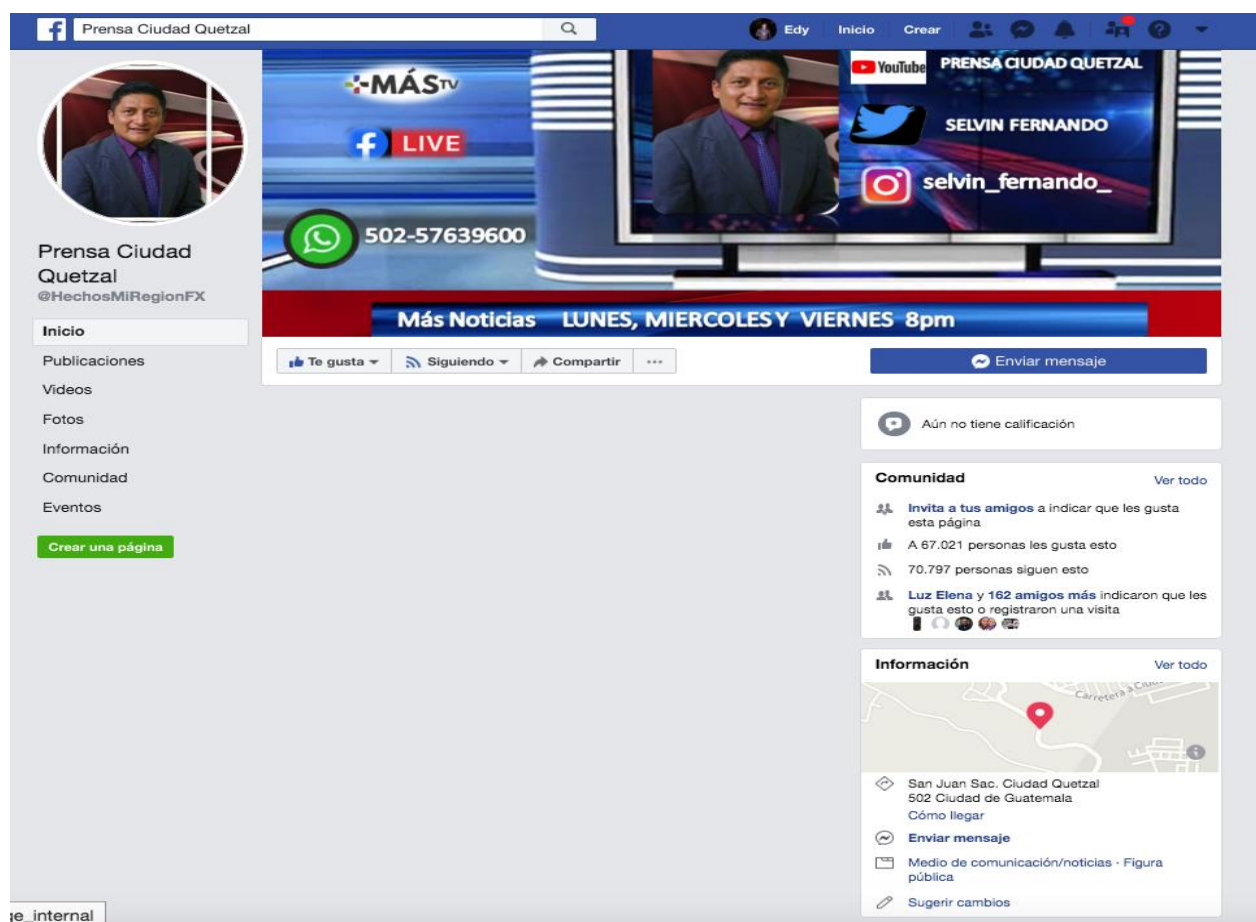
Prensa Ciudad Quetzal

Edy Inicio Crear

Prensa Ciudad Quetzal
@HechosMiRegionFX

Inicio
Publicaciones
Videos
Fotos
Información
Comunidad
Eventos

Crear una página

MÁS TV

LIVE

502-57639600

YouTube PRENSA CIUDAD QUETZAL

SELVIN FERNANDO

selvin_fernando_

Más Noticias LUNES, MIERCOLES Y VIERNES 8pm

Te gusta Siguiendo Compartir ···

Enviar mensaje

Aún no tiene calificación

Comunidad Ver todo

Invita a tus amigos a indicar que les gusta esta página

A 67.021 personas les gusta esto

70.797 personas siguen esto

Luz Elena y 162 amigos más indicaron que les gusta esto o registraron una visita

Información Ver todo

Carretera a Ciud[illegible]

San Juan Sac. Ciudad Quetzal
502 Ciudad de Guatemala
Cómo llegar

Enviar mensaje

Medio de comunicación/noticias · Figura pública

Sugerir cambios

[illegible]e_internal